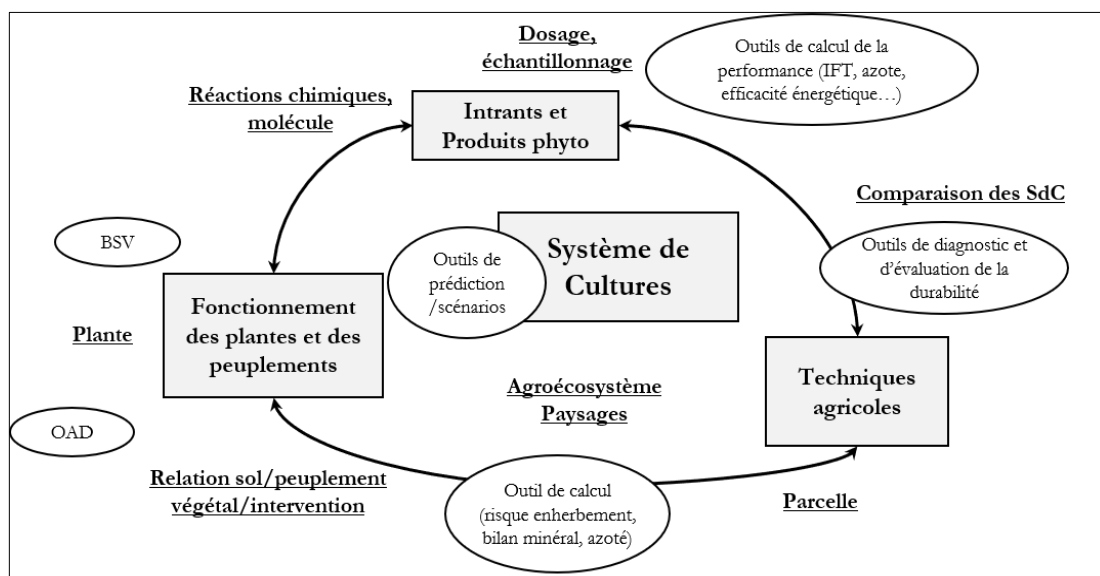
Dosage, échantillonnage

Outils de calcul de la performance (IFT, azote, efficacité énergétique…)

Réactions chimiques, molécule

Intrants et Produits phyto

Comparaison des SdC

BSV

Outils de prédiction /scénarios

Système de Cultures

Outils de diagnostic et d'évaluation de la durabilité

Fonctionnement des plantes et des peuplements

Plante

Agroécosystème Paysages

Techniques agricoles

OAD

Relation sol/peuplement végétal/intervention

Outil de calcul (risque enherbement, bilan minéral, azoté)

Parcelle